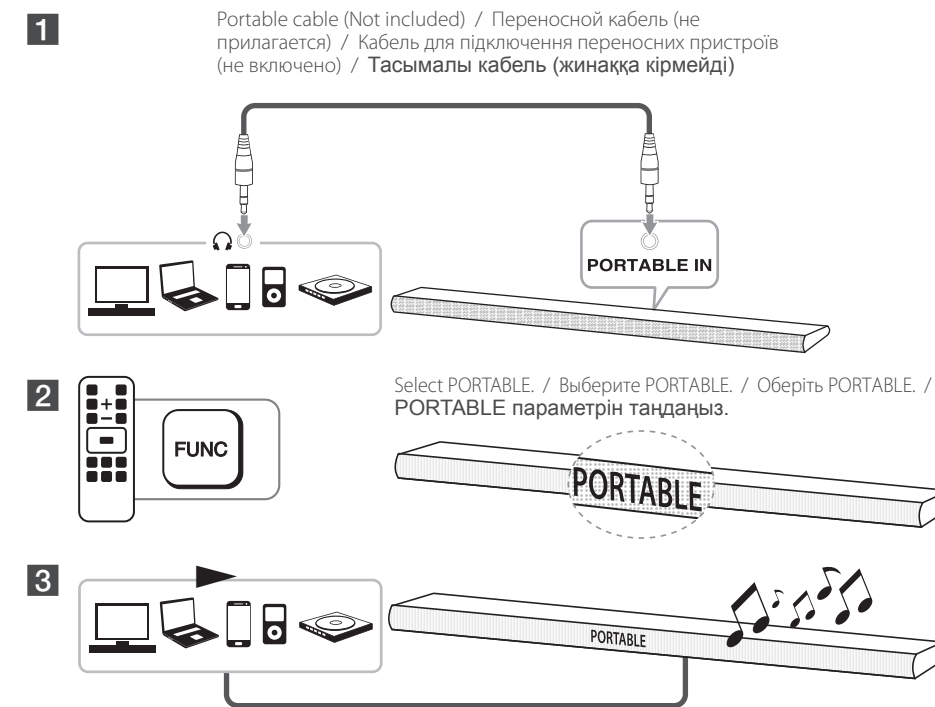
1

Portable cable (Not included) / Переносной кабель (не прилагается) / Кабель для підключення переносних пристроїв (не включено) / Тасымалы кабель (жинаққа кірмейді)

PORTABLE IN

2

FUNC

Select PORTABLE. / Выберите PORTABLE. / Оберіть PORTABLE. / PORTABLE параметрін таңдаңыз.

PORTABLE

3

PORTABLE